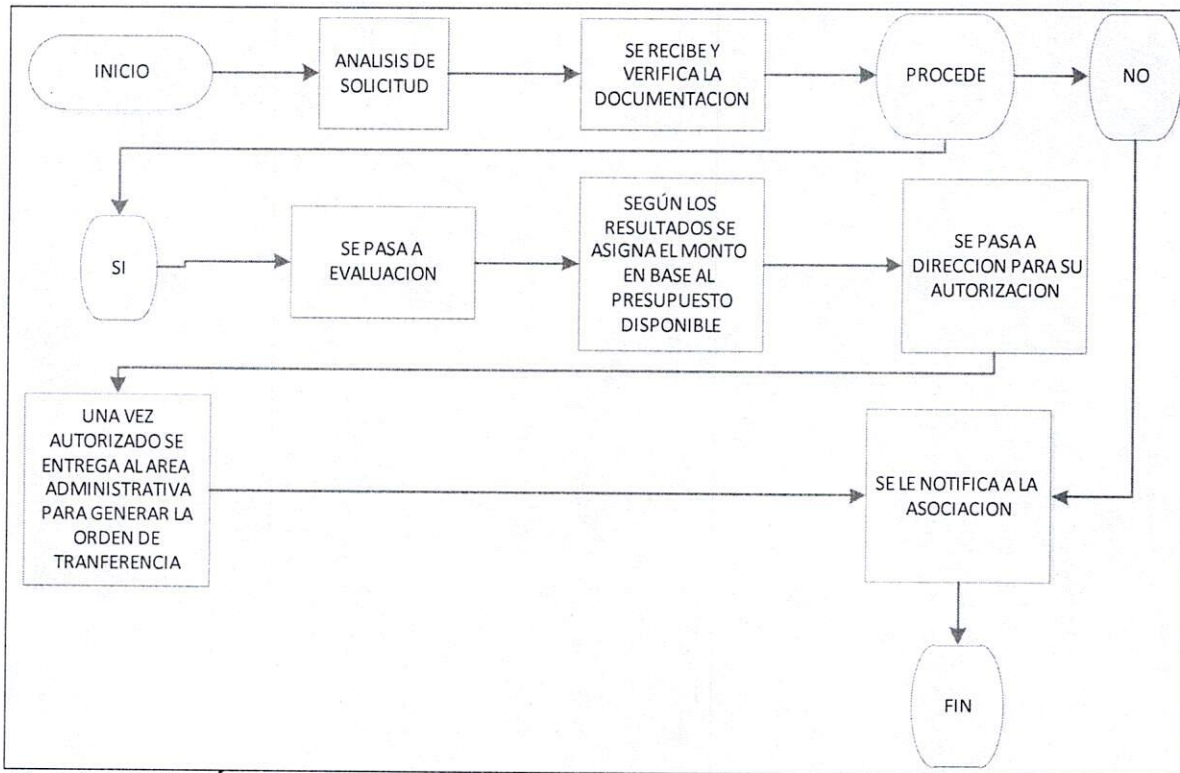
INICIO

ANALISIS DE SOLICITUD

SE RECIBE Y VERIFICA LA DOCUMENTACION

PROCEDE

NO

SI

SE PASA A EVALUACION

SEGÚN LOS RESULTADOS SE ASIGNA EL MONTO EN BASE AL PRESUPUESTO DISPONIBLE

SE PASA A DIRECCION PARA SU AUTORIZACION

UNA VEZ AUTORIZADO SE ENTREGA AL AREA ADMINISTRATIVA PARA GENERAR LA ORDEN DE TRANFERENCIA

SE LE NOTIFICA A LA ASOCIACION

FIN